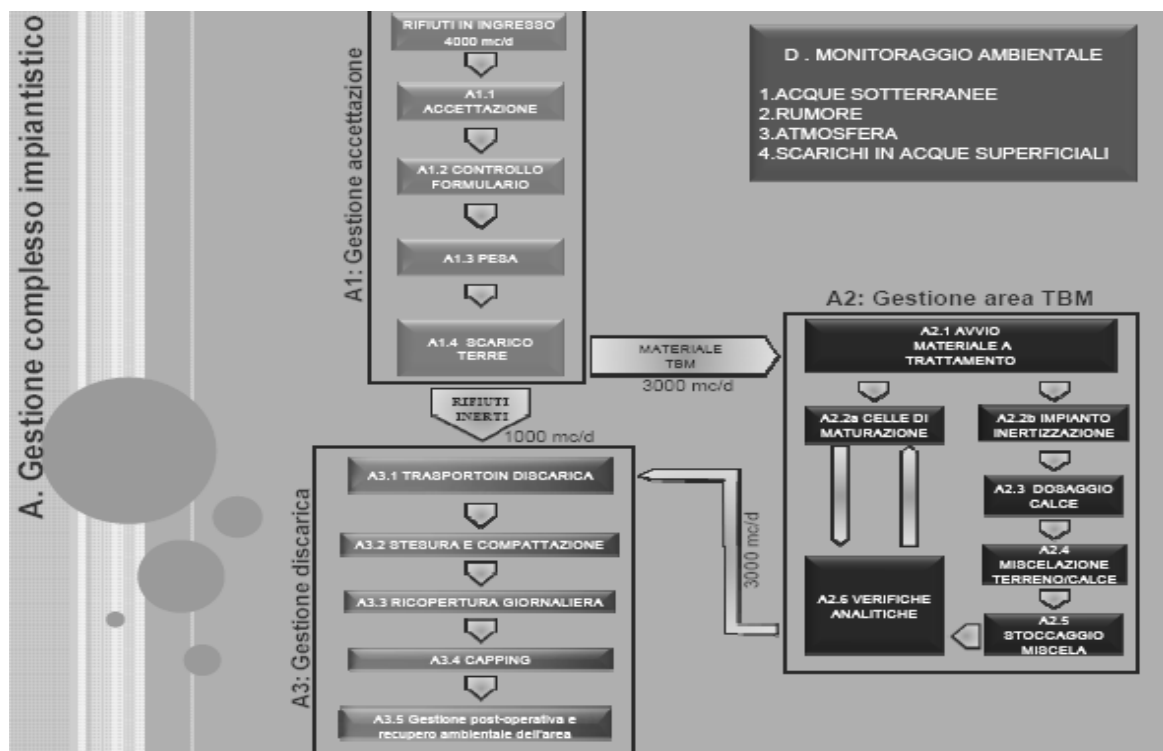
A. Gestione complesso impiantistico

A1: Gestione accettazione

RIFIUTI IN INGRESSO 4000 mc/d

A1.1 ACCETTAZIONE

A1.2 CONTROLLO FORMULARIO

A1.3 PESA

A1.4 SCARICO TERRE

D . MONITORAGGIO AMBIENTALE

1.ACQUE SOTTERRANEE
2.RUMORE
3.ATMOSFERA
4.SCARICHI IN ACQUE SUPERFICIALI

A2: Gestione area TBM

MATERIALE TBM

3000 mc/d

A2.1 AVVIO MATERIALE A TRATTAMENTO

A2.2a CELLE DI MATURAZIONE

A2.2b IMPIANTO INERTIZZAZIONE

A2.3 DOSAGGIO CALCE

A2.4 MISCELAZIONE TERRENO/CALCE

A2.5 STOCCAGGIO MISCELA

A2.6 VERIFICHE ANALITICHE

RIFIUTI INERTI

1000 mc/d

3000 mc/d

A3: Gestione discarica

A3.1 TRASPORTOIN DISCARICA

A3.2 STESURA E COMPATTAZIONE

A3.3 RICOPERTURA GIORNALIERA

A3.4 CAPPING

A3.5 Gestione post-operativa e recupero ambientale dell'area